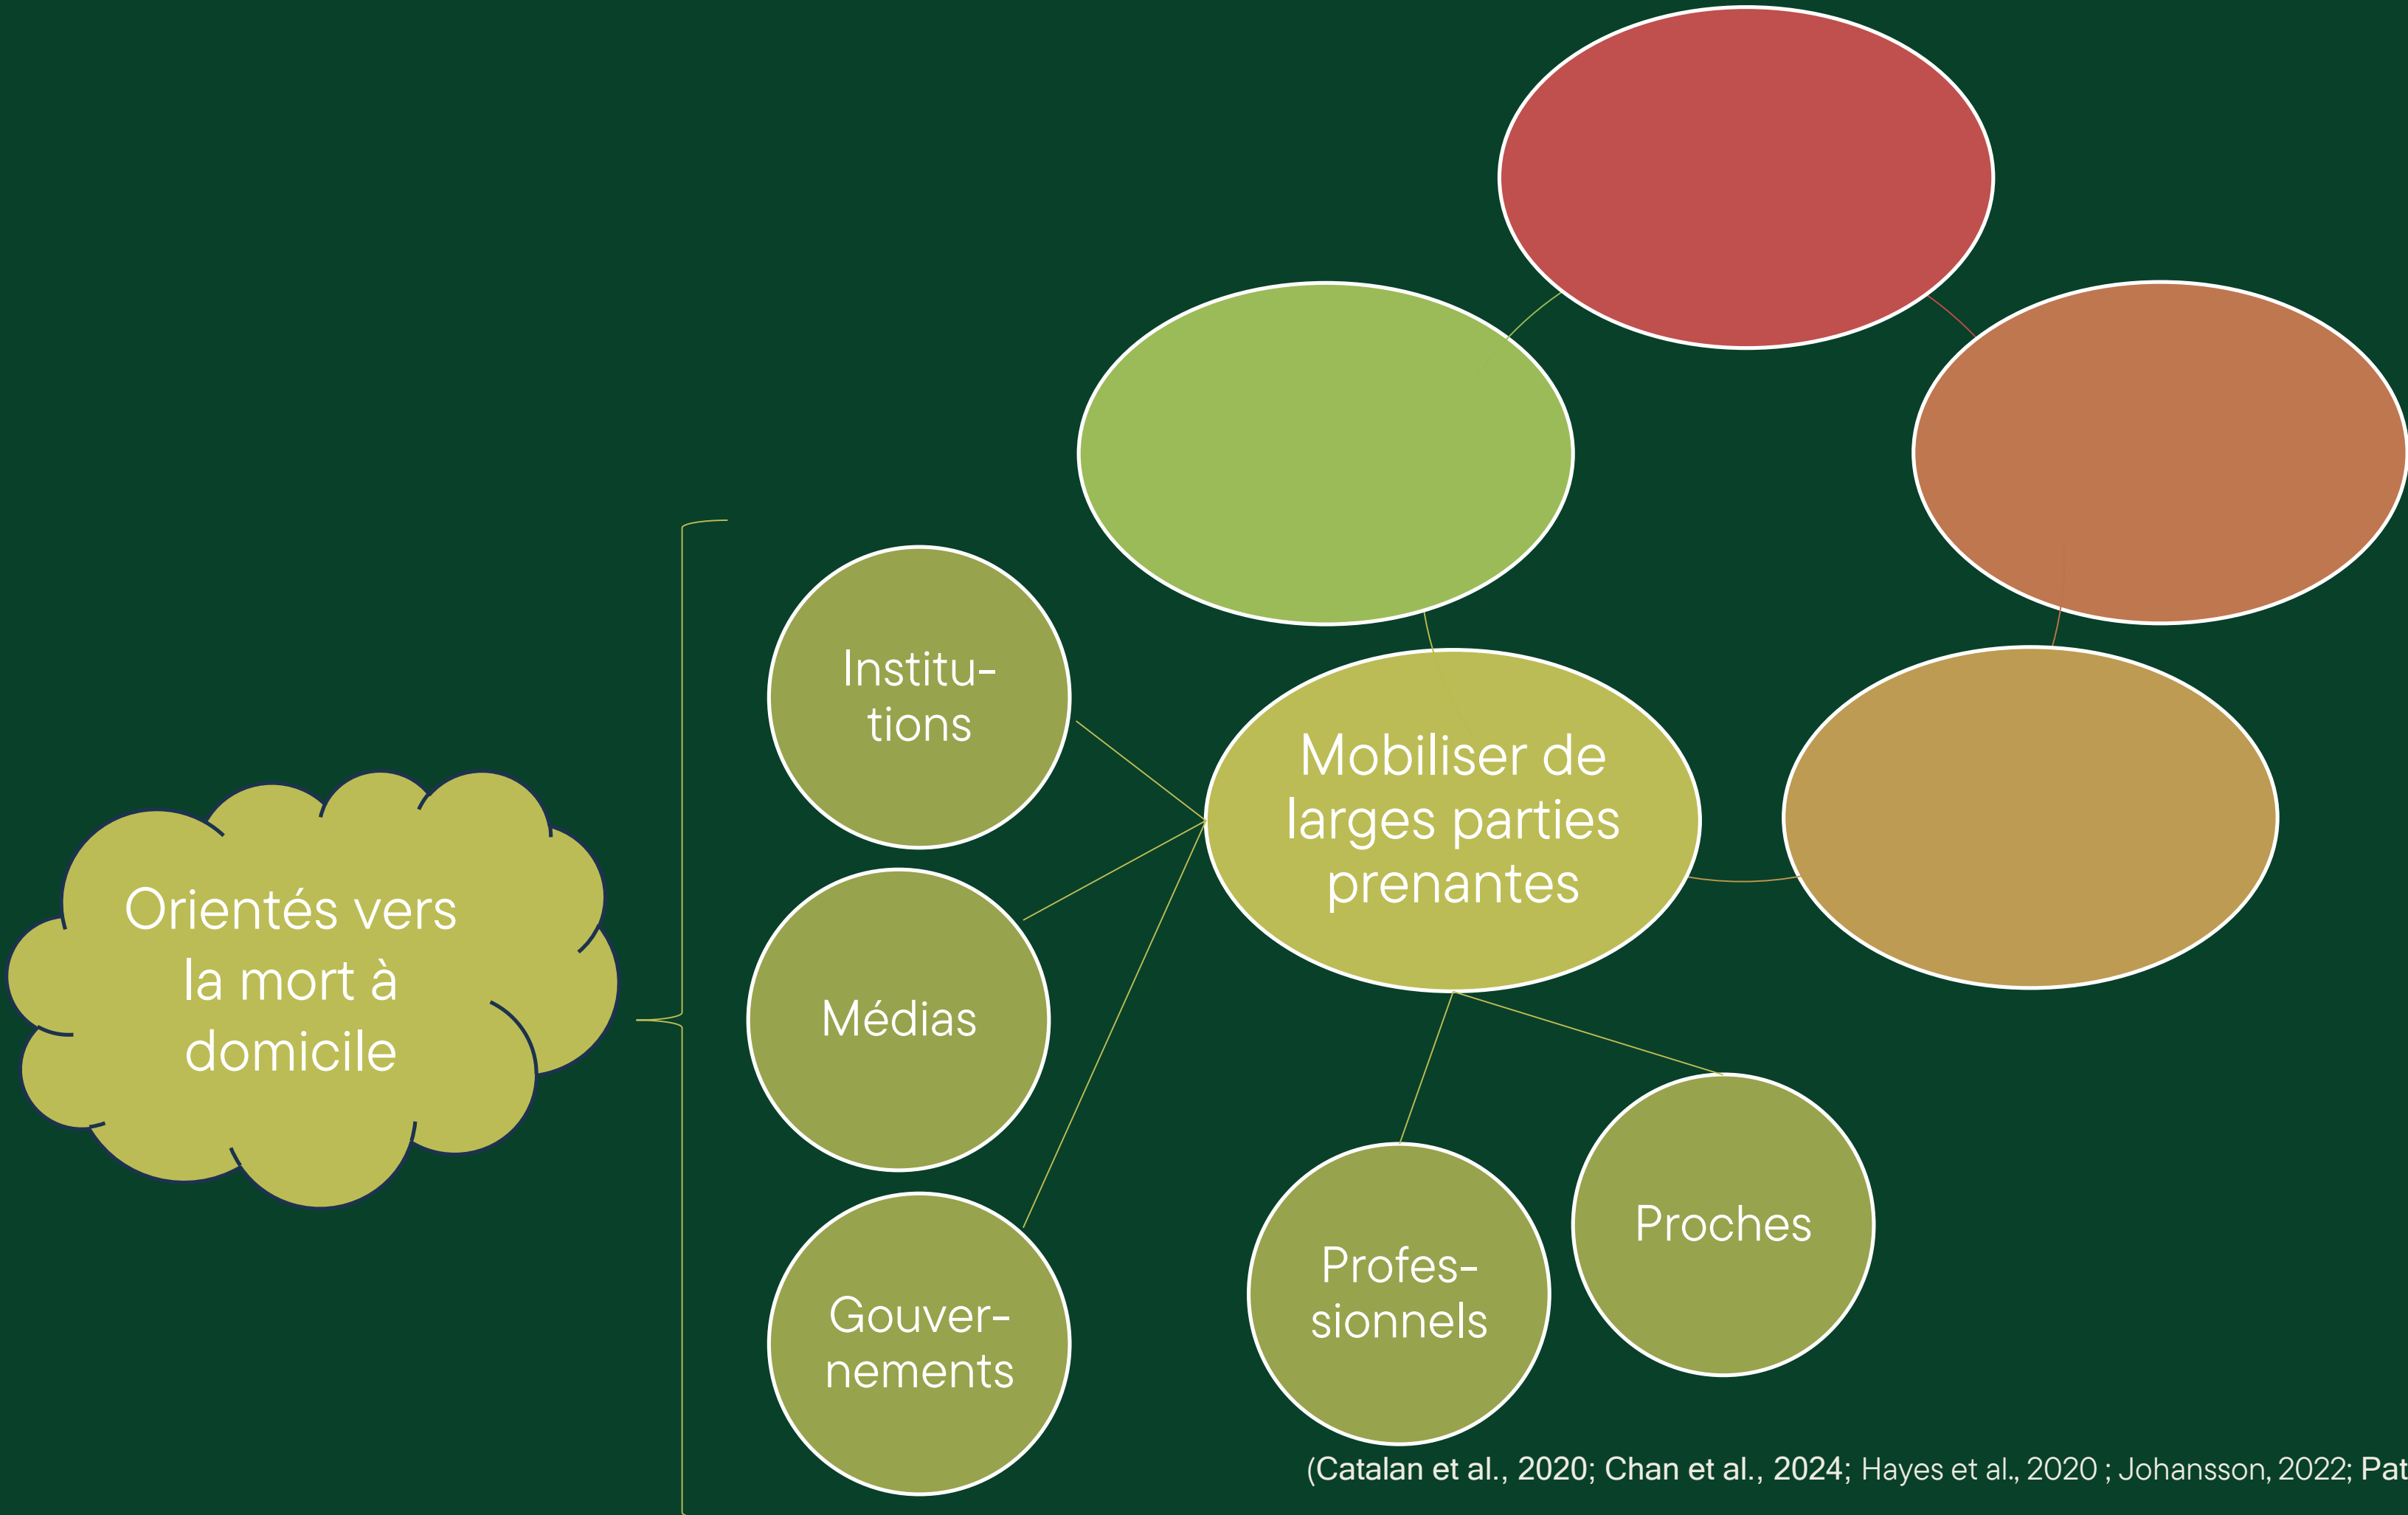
Orientés vers la mort à domicile

Institutions

Médias

Gouvernements

Mobiliser de larges parties prenantes

Professionnels

Proches

(Catalan et al., 2020; Chan et al., 2024; Hayes et al., 2020 ; Johansson, 2022; Pat